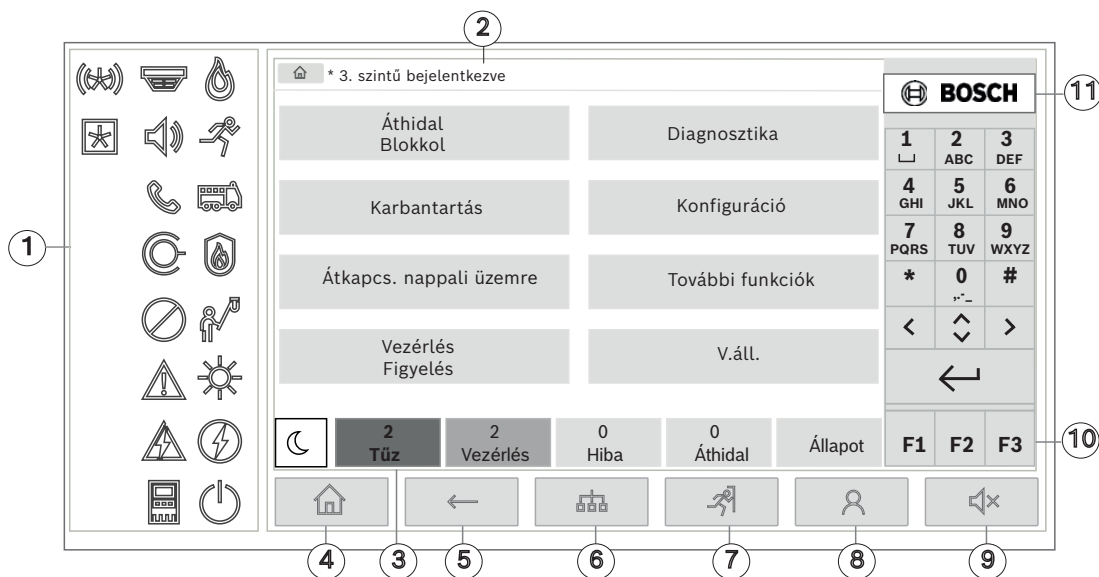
2

1

* 3. szintű bejelentkezve

BOSCH

11

Áthidal
Blokkol

Diagnosztika

Karbantartás

Konfiguráció

Átkapcs. nappali üzemre

További funkciók

Vezérlés
Figyelés

V.áll.

| 1 ␣ | 2 ABC | 3 DEF |
|---|---|---|
| 4 GHI | 5 JKL | 6 MNO |
| 7 PQRS | 8 TUV | 9 WXYZ |
| * | 0 | # |

2
Tűz

2
Vezérlés

0
Hiba

0
Áthidal

Állapot

F1 F2 F3

10

4 3 5 6 7 8 9